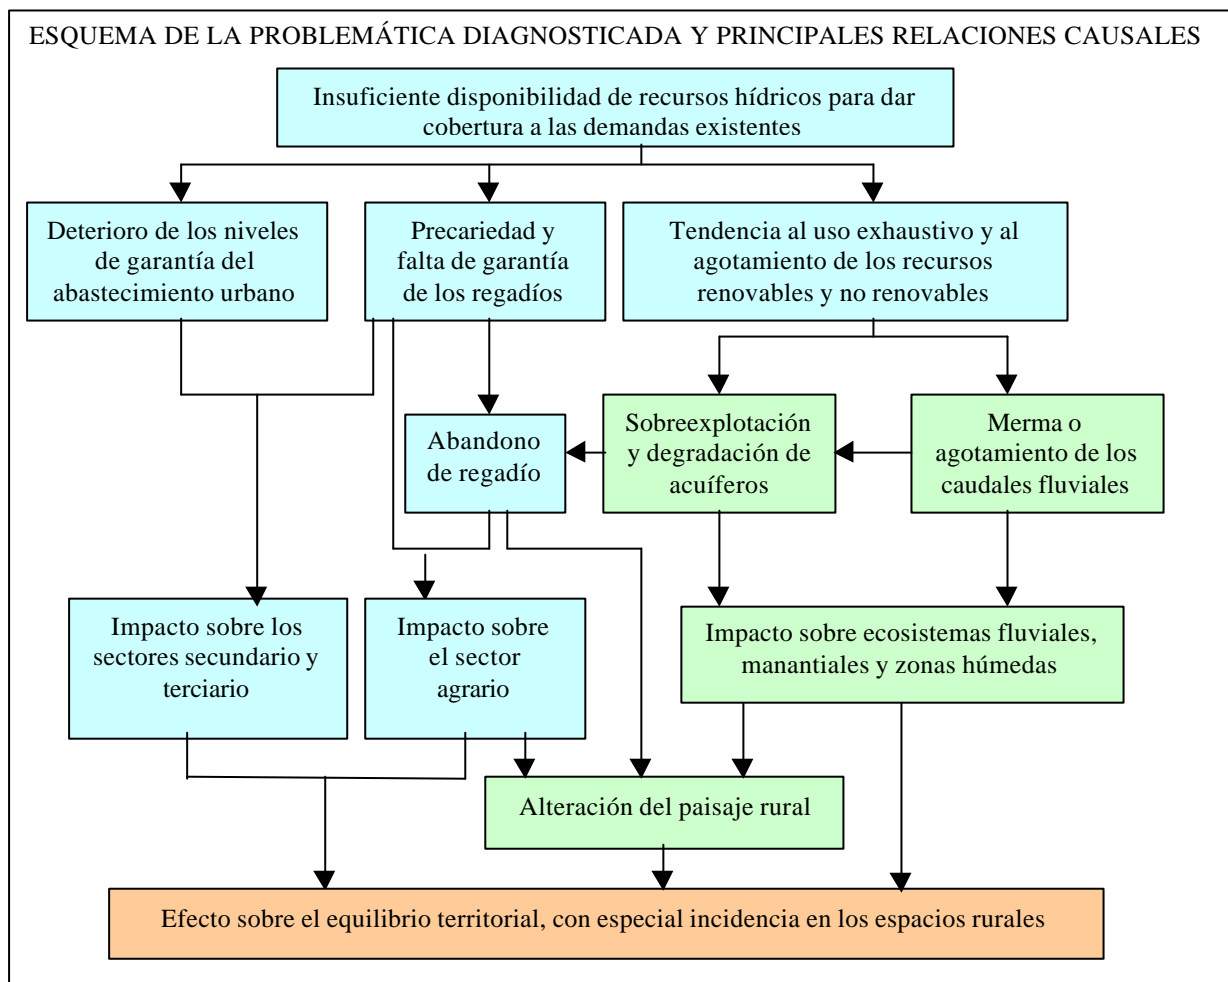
ESQUEMA DE LA PROBLEMÁTICA DIAGNOSTICADA Y PRINCIPALES RELACIONES CAUSALES

Insuficiente disponibilidad de recursos hídricos para dar cobertura a las demandas existentes

Deterioro de los niveles de garantía del abastecimiento urbano

Precariedad y falta de garantía de los regadíos

Tendencia al uso exhaustivo y al agotamiento de los recursos renovables y no renovables

Abandono de regadío

Sobreexplotación y degradación de acuíferos

Merma o agotamiento de los caudales fluviales

Impacto sobre los sectores secundario y terciario

Impacto sobre el sector agrario

Impacto sobre ecosistemas fluviales, manantiales y zonas húmedas

Alteración del paisaje rural

Efecto sobre el equilibrio territorial, con especial incidencia en los espacios rurales